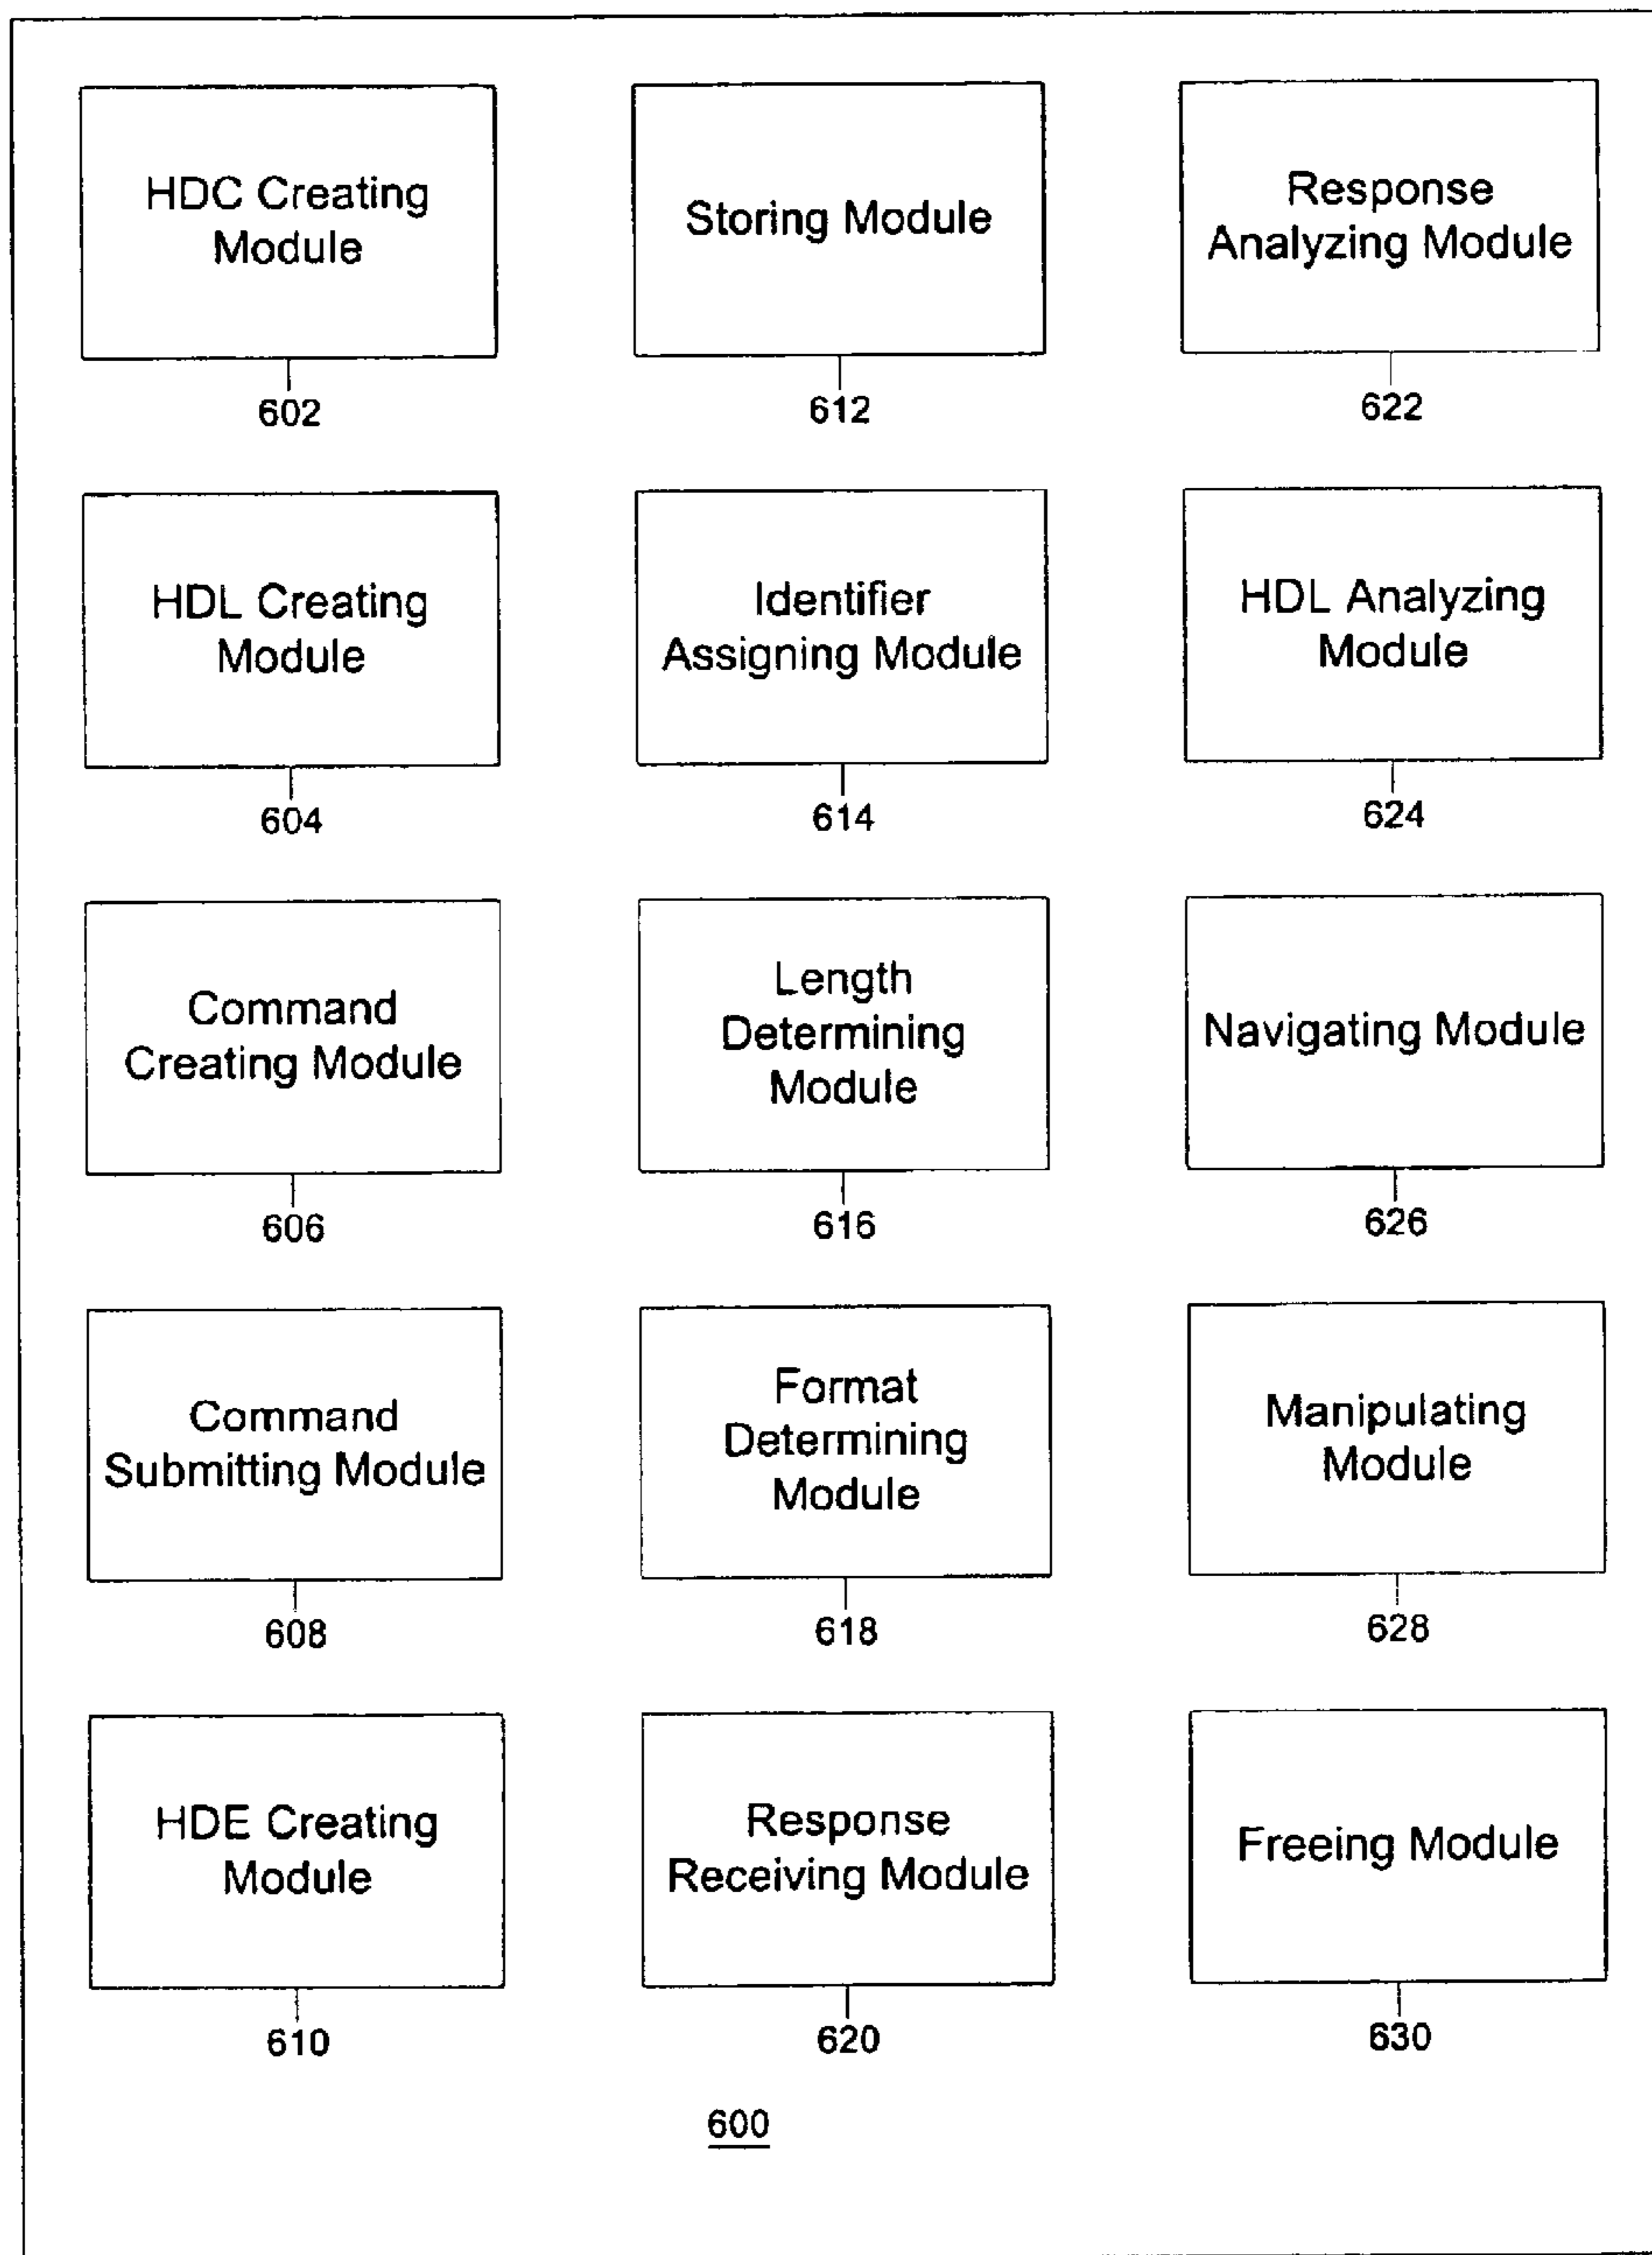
HDC Creating Module

602

Storing Module

612

Response Analyzing Module

622

HDL Creating Module

604

Identifier Assigning Module

614

HDL Analyzing Module

624

Command Creating Module

606

Length Determining Module

616

Navigating Module

626

Command Submitting Module

608

Format Determining Module

618

Manipulating Module

628

HDE Creating Module

610

Response Receiving Module

620

Freeing Module

630

600